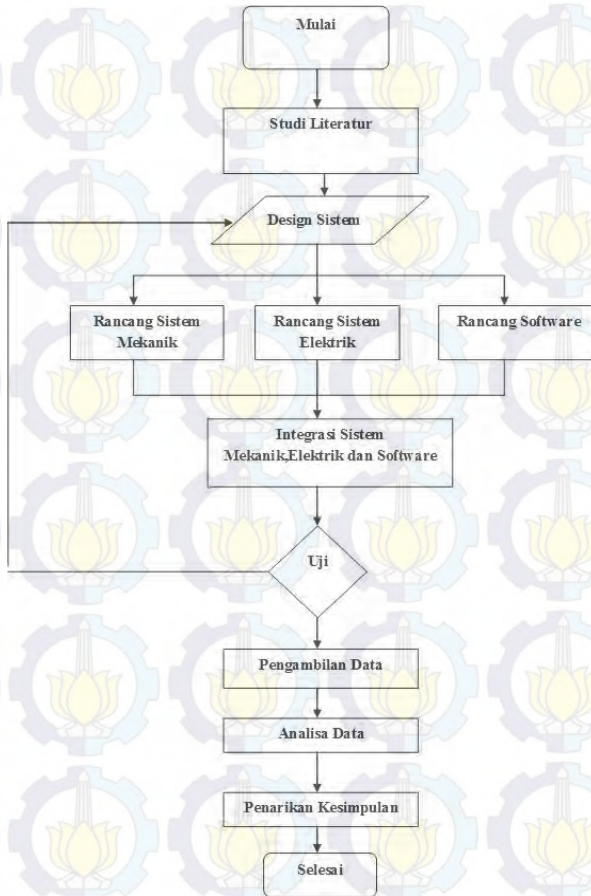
Mulai

Studi Literatur

Design Sistem

Rancang Sistem Mekanik

Rancang Sistem Elektrik

Rancang Software

Integrasi Sistem Mekanik,Elektrik dan Software

Uji

Pengambilan Data

Analisa Data

Penarikan Kesimpulan

Selesai